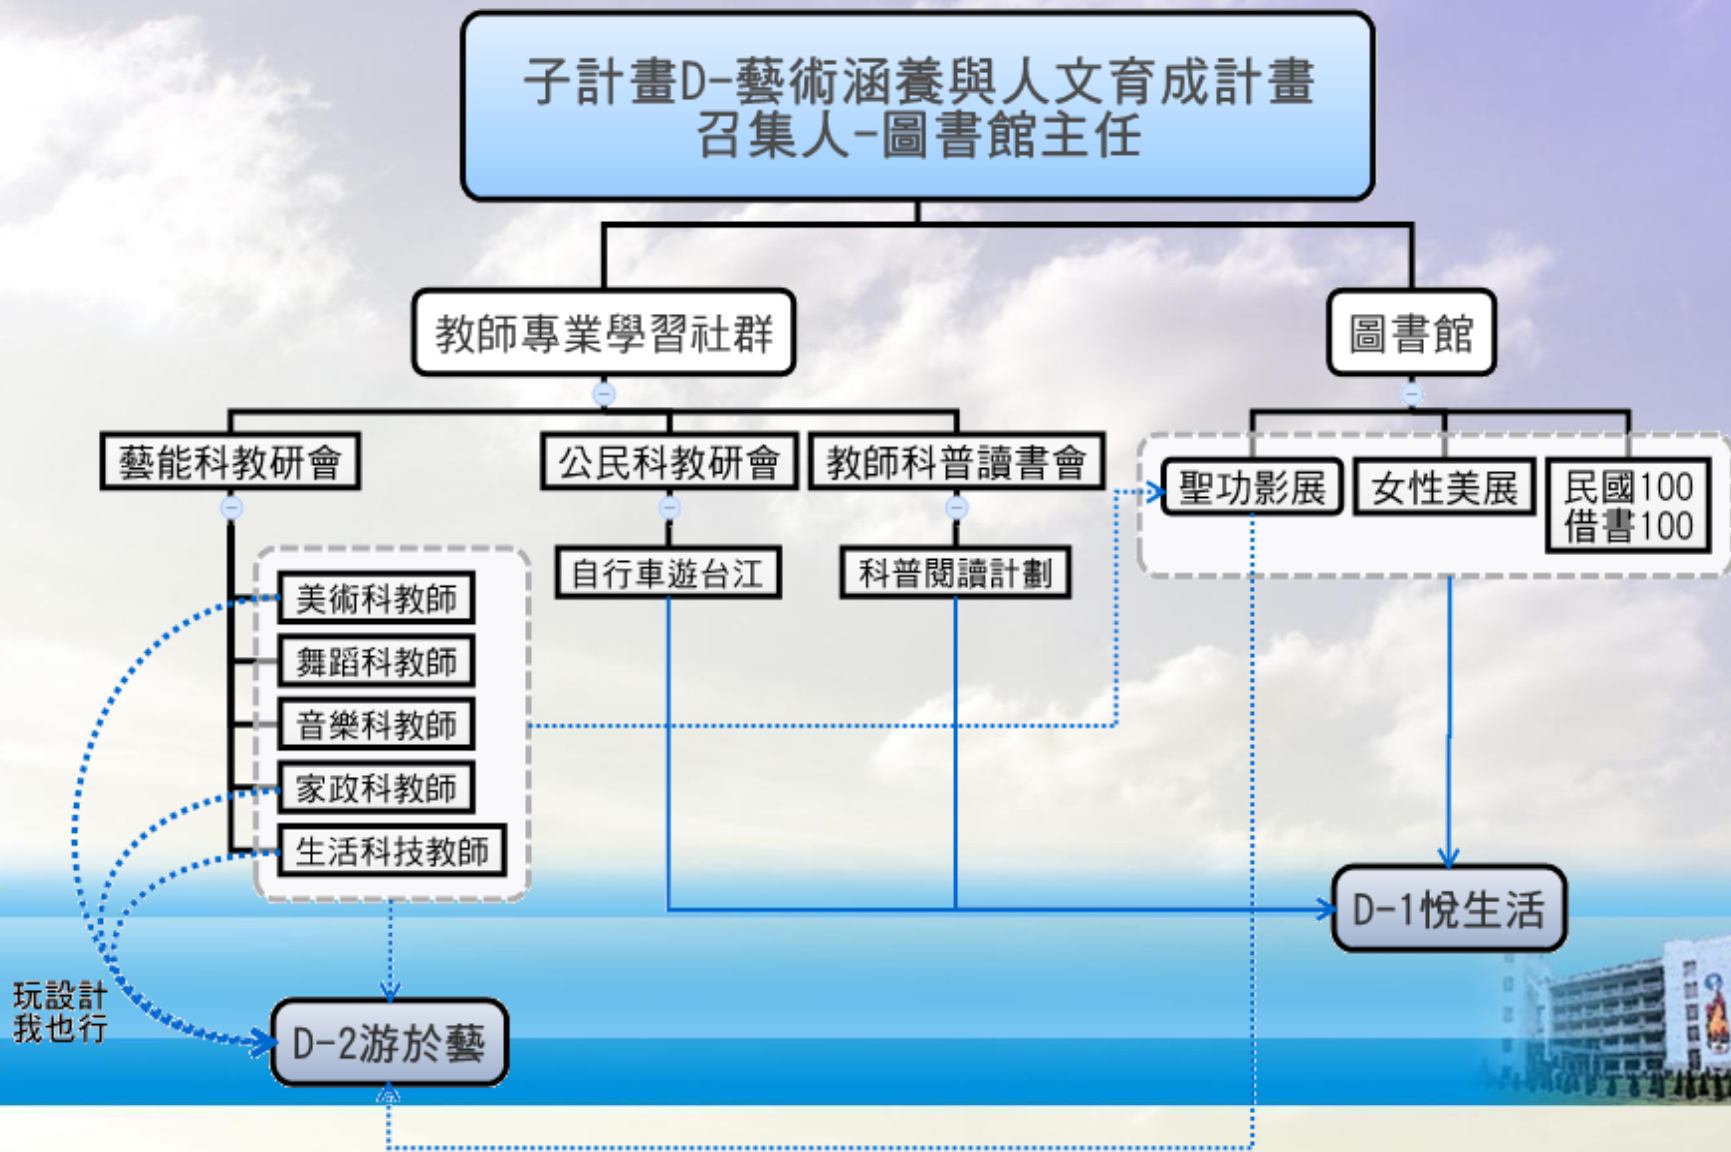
子計畫D-藝術涵養與人文育成計畫
召集人-圖書館主任

教師專業學習社群

圖書館

藝能科教研會

公民科教研會

教師科普讀書會

聖功影展

女性美展

民國100
借書100

美術科教師

舞蹈科教師

音樂科教師

家政科教師

生活科技教師

自行車遊台江

科普閱讀計劃

D-1悅生活

玩設計
我也行

D-2游於藝